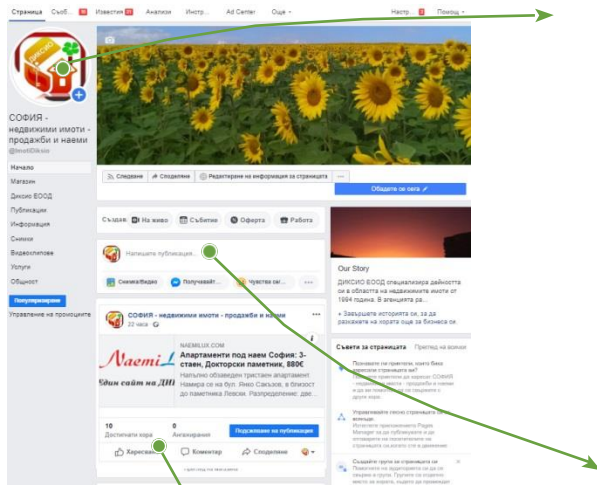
Страница Съоб... 10 Известия 20 Анализи Инстр... Ad Center Още ▾ Настр... 1 Помощ ▾

СОФИЯ - недвижими имоти - продажби и наеми
@ImotiDiksio

Начало
Магазин
Диксио ЕООД
Публикации
Информация
Снимки
Видеоклипове
Услуги
Общност

Популяризиране

Управление на промоциите

Следване Споделяне Редактиране на информацията за страницата ...

Обадете се сега

Създай: На живо Събитие Оферта Работа

Напишете публикация...

Снимка/Видео Получавайт... Чувства ол... ...

СОФИЯ - недвижими имоти - продажби и наеми
22 часа

NAEMILUX.COM
Апартаменти под наем София: 3-стаен, Докторски паметник, 880€
Напълно обзаведен тристаен апартамент. Намира се на бул. Янко Сакъзов, в близост до паметника Левски. Разпределение: две...

Naemi
Един сайт на ДИ

10 Достигнати хора
0 Ангажирания
Подсилване на публикация

Харесване Коментар Споделяне

Our Story
ДИКСИО ЕООД специализира дейността си в областта на недвижимите имоти от 1994 година. В агенцията ра...
+ Завършете историята си, за да разкажете на хората още за бизнеса си.

Съвети за страницата Преглед на всички

Поканете приятели, които биха харесали страницата
Поканете приятели да харесат СОФИЯ - недвижими имоти - продажби и наеми и да ви помогнат да се свържете с други хора.

Управлявайте своята страница на движение
Изтеглете приложението Pages Manager, за да публикувате и да отговаряте на посетителите на страницата си, когато сте в движение.

Създайте група за страницата си
Помогнете на аудиторията си да се свърже с групи. Групите са подходящо място за хората, където да...